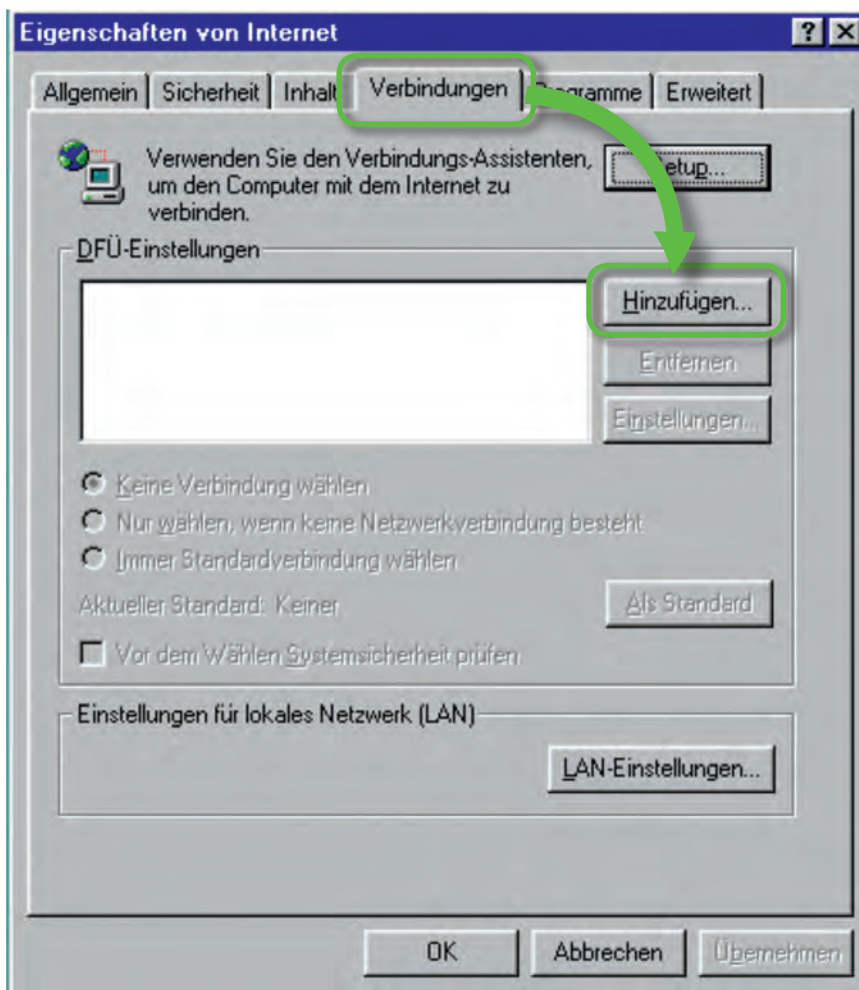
Eigenschaften von Internet

?
X

Allgemein
Sicherheit
Inhalt
Verbindungen
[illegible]gramme
Erweitert

Verwenden Sie den Verbindungs-Assistenten, um den Computer mit dem Internet zu verbinden.

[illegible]etup...

DFÜ-Einstellungen

Hinzufügen...
Entfernen
Einstellungen...

Keine Verbindung wählen
Nur wählen, wenn keine Netzwerkverbindung besteht
Immer Standardverbindung wählen

Aktueller Standard: Keiner

Als Standard

Vor dem Wählen Systemsicherheit prüfen

Einstellungen für lokales Netzwerk (LAN)

LAN-Einstellungen...

OK
Abbrechen
Übernehmen